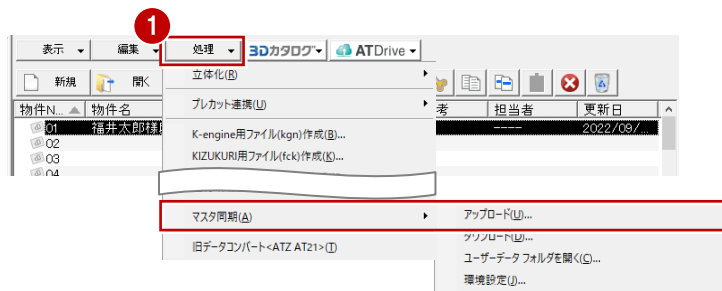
1

表示 ▾　編集 ▾　処理 ▾　3Dカタログ ▾　ATDrive ▾

新規　開く

物件N... ▲　物件名　考　担当者　更新日

01　福井太郎様　----　2022/09/...

02

03

04

立体化(R)

プレカット連携(U)

K-engine用ファイル(kgn)作成(B)...

KIZUKURI用ファイル(fck)作成(K)...

マスタ同期(A)

旧データコンバート<ATZ AT21>(T)

アップロード(U)...

ダウンロード(D)...

ユーザーデータ フォルダを開く(C)...

環境設定(J)...